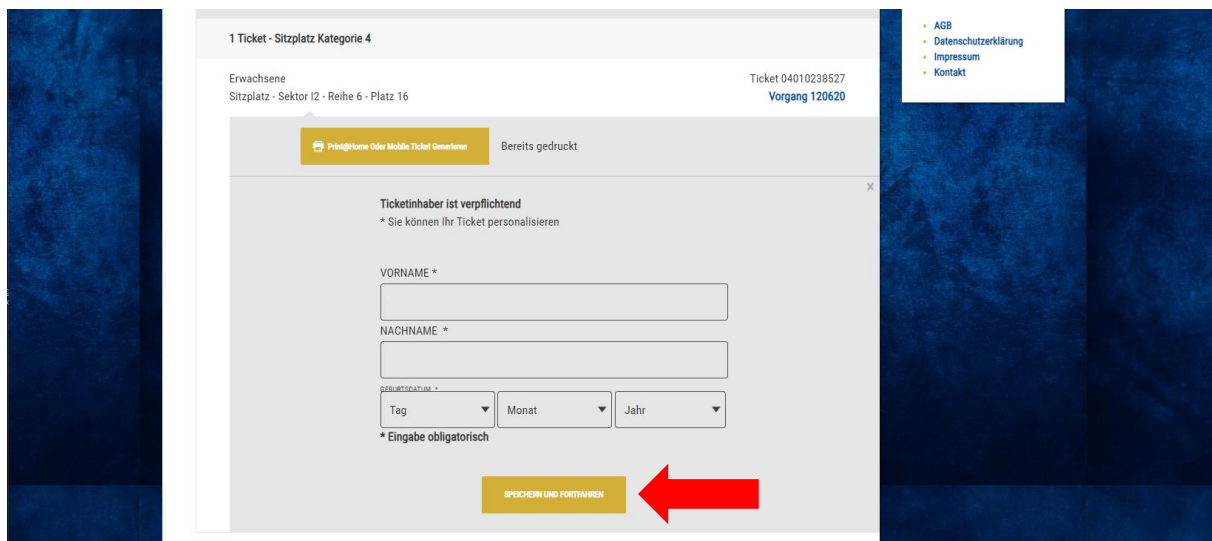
1 Ticket - Sitzplatz Kategorie 4

Erwachsene
Sitzplatz - Sektor I2 - Reihe 6 - Platz 16

Ticket 04010238527
Vorgang 120620

Print@Home Oder Mobile Ticket Generieren

Bereits gedruckt

×

Ticketinhaber ist verpflichtend
* Sie können Ihr Ticket personalisieren

VORNAME *

NACHNAME *

GEBURTSDATUM *

Tag

Monat

Jahr

* Eingabe obligatorisch

SPEICHERN UND FORTFAHREN

- AGB
- Datenschutzerklärung
- Impressum
- Kontakt